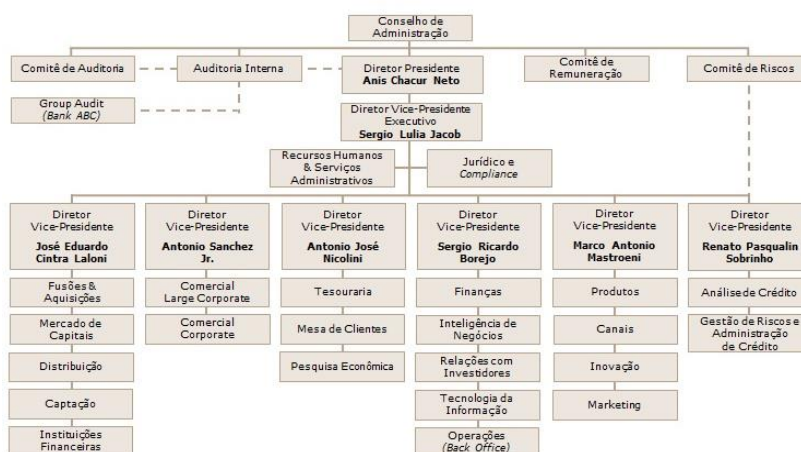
Conselho de Administração

Comitê de Auditoria

Auditoria Interna

Diretor Presidente
**Anis Chacur Neto**

Comitê de Remuneração

Comitê de Riscos

Group Audit
*(Bank ABC)*

Diretor Vice-Presidente Executivo
**Sergio Lulia Jacob**

Recursos Humanos & Serviços Administrativos

Jurídico e *Compliance*

Diretor Vice-Presidente
**José Eduardo Cintra Laloni**

Fusões & Aquisições

Mercado de Capitais

Distribuição

Captação

Instituições Financeiras

Diretor Vice-Presidente
**Antonio Sanchez Jr.**

Comercial Large Corporate

Comercial Corporate

Diretor Vice-Presidente
**Antonio José Nicolini**

Tesouraria

Mesa de Clientes

Pesquisa Econômica

Diretor Vice-Presidente
**Sergio Ricardo Borejo**

Finanças

Inteligência de Negócios

Relações com Investidores

Tecnologia da Informação

Operações
*(Back Office)*

Diretor Vice-Presidente
**Marco Antonio Mastroeni**

Produtos

Canais

Inovação

Marketing

Diretor Vice-Presidente
**Renato Pasqualin Sobrinho**

Análise de Crédito

Gestão de Riscos e Administração de Crédito